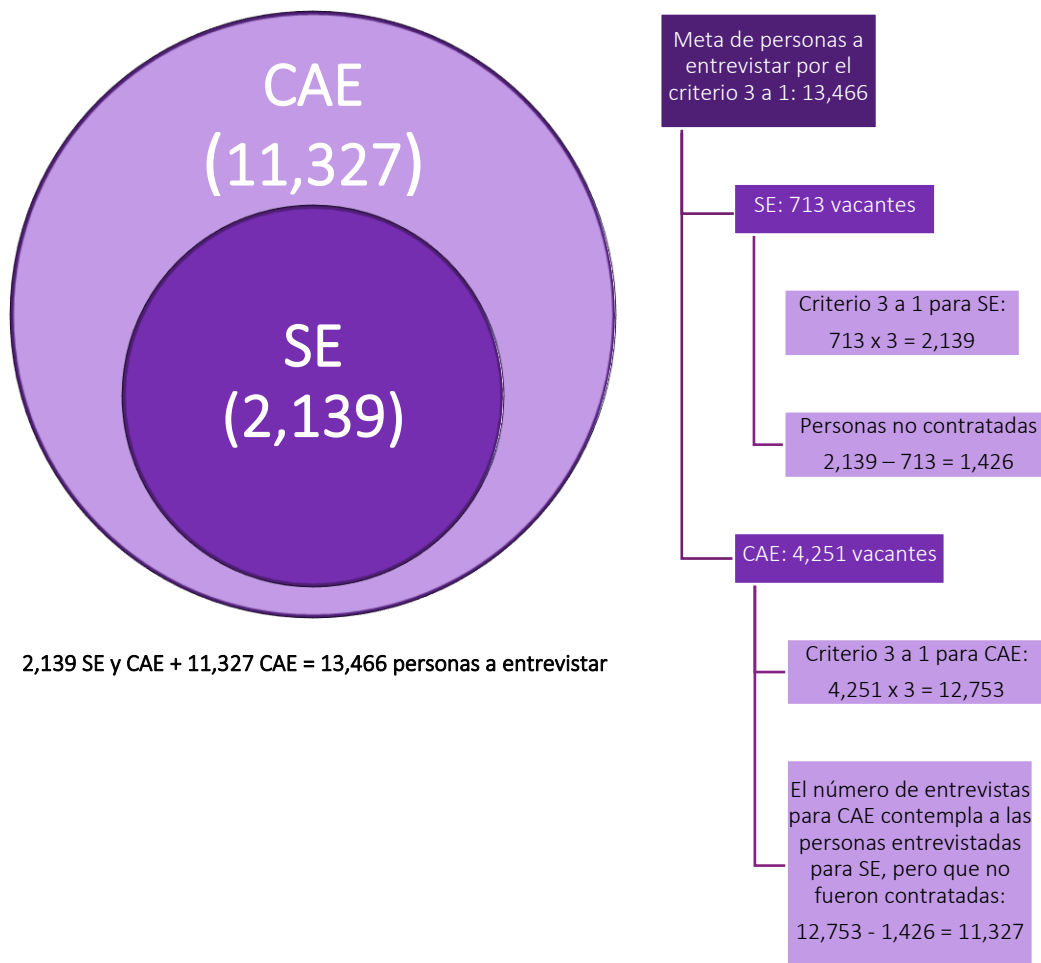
CAE
(11,327)

SE
(2,139)

2,139 SE y CAE + 11,327 CAE = 13,466 personas a entrevistar

Meta de personas a entrevistar por el criterio 3 a 1: 13,466

SE: 713 vacantes

Criterio 3 a 1 para SE:
713 x 3 = 2,139

Personas no contratadas
2,139 – 713 = 1,426

CAE: 4,251 vacantes

Criterio 3 a 1 para CAE:
4,251 x 3 = 12,753

El número de entrevistas para CAE contempla a las personas entrevistadas para SE, pero que no fueron contratadas:
12,753 - 1,426 = 11,327